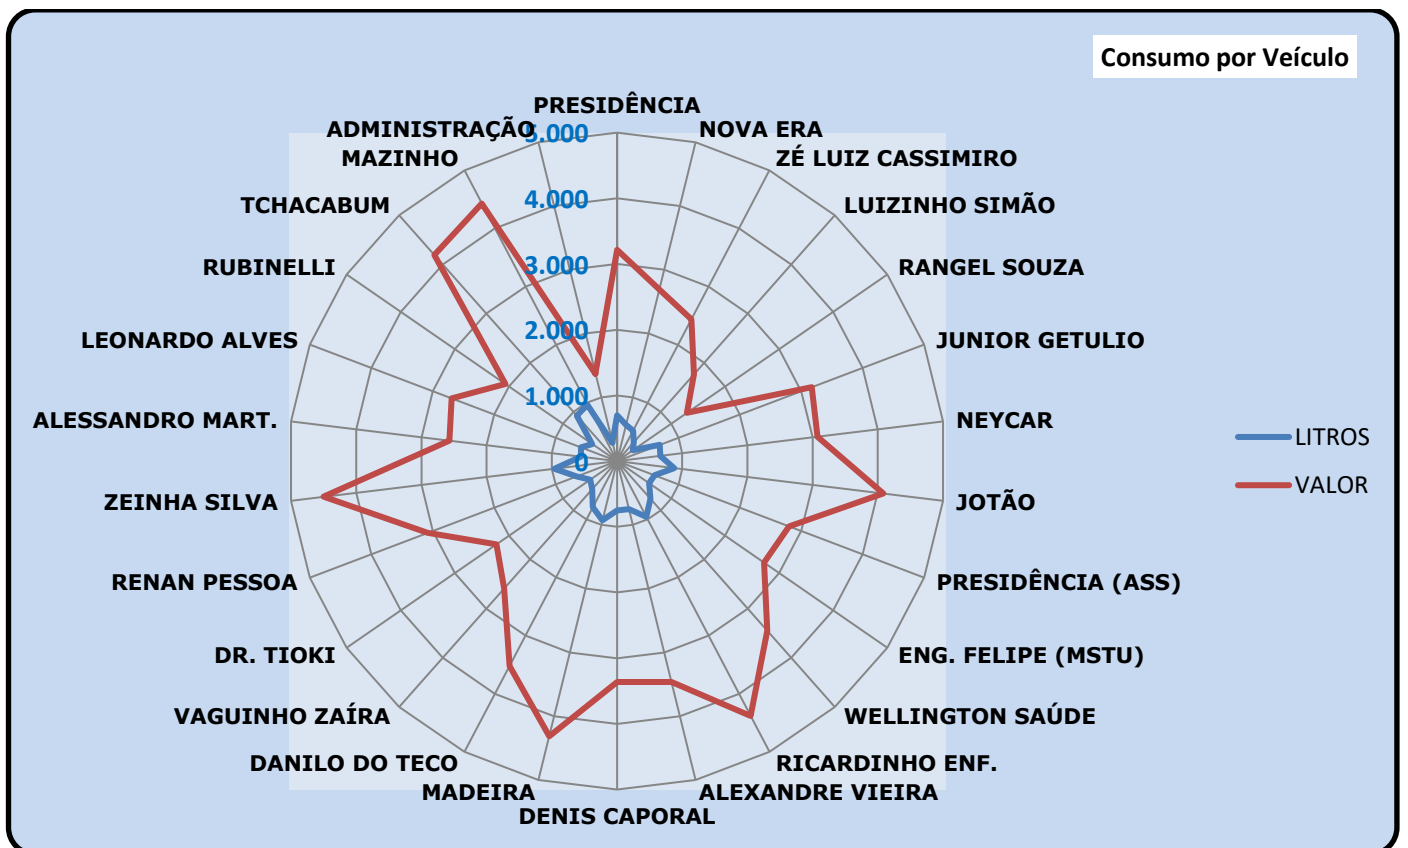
Consumo por Veículo

PRESIDÊNCIA
NOVA ERA
ZÉ LUIZ CASSIMIRO
LUIZINHO SIMÃO
RANGEL SOUZA
JUNIOR GETULIO
NEYCAR
JOTÃO
PRESIDÊNCIA (ASS)
ENG. FELIPE (MSTU)
WELLINGTON SAÚDE
RICARDINHO ENF.
ALEXANDRE VIEIRA
DENIS CAPORAL
MADEIRA
DANILO DO TECO
VAGUINHO ZAÍRA
DR. TIOKI
RENAN PESSOA
ZEINHA SILVA
ALESSANDRO MART.
LEONARDO ALVES
RUBINELLI
TCHACABUM
MAZINHO
ADMINISTRAÇÃO

5.000
4.000
3.000
2.000
1.000
0

LITROS
VALOR